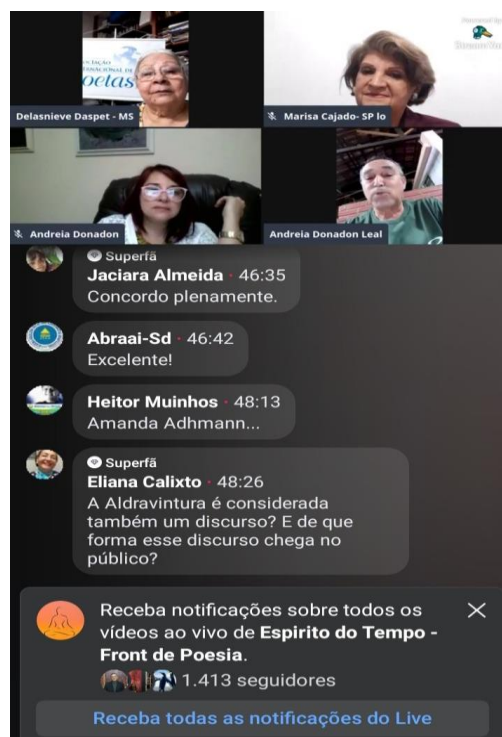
CIAÇÃO
TERNACIONAL DE
oetas

Delasnieve Daspet - MS

Marisa Cajado- SP lo

StreamYard

Andreia Donadon

Andreia Donadon Leal

Superfã
Jaciara Almeida · 46:35
Concordo plenamente.

Abraai-Sd · 46:42
Excelente!

Heitor Muinhos · 48:13
Amanda Adhmann...

Superfã
Eliana Calixto · 48:26
A Aldravintura é considerada também um discurso? E de que forma esse discurso chega no público?

Receba notificações sobre todos os vídeos ao vivo de Espirito do Tempo - Front de Poesia.
1.413 seguidores

Receba todas as notificações do Live